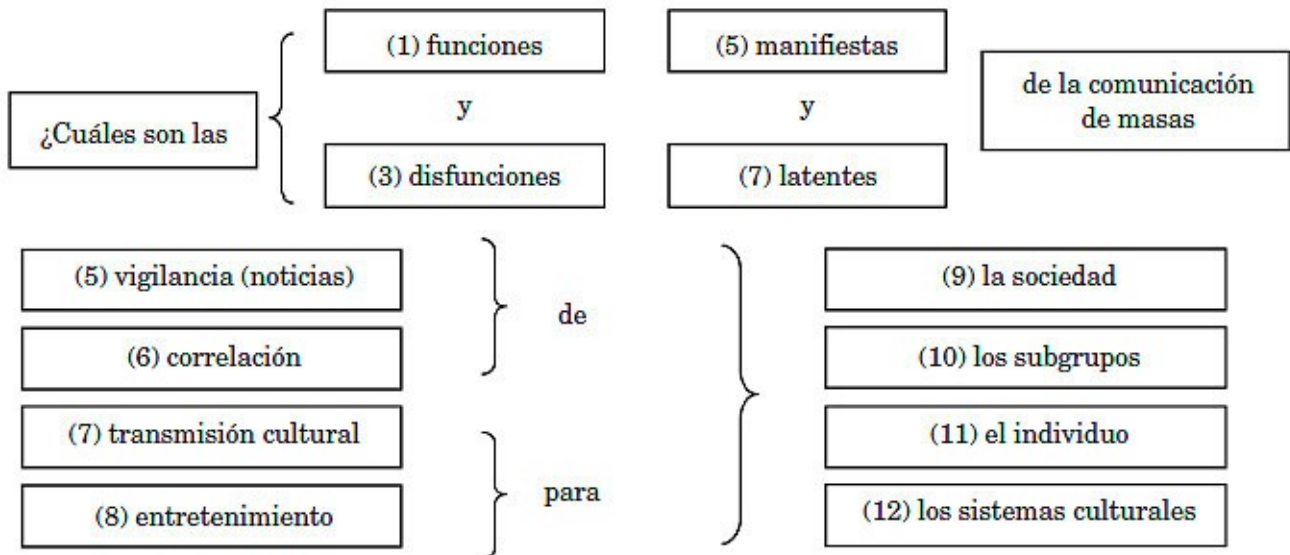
¿Cuáles son las

(1) funciones
y
(3) disfunciones

(5) manifiestas
y
(7) latentes

de la comunicación de masas

(5) vigilancia (noticias)
(6) correlación

de

(7) transmisión cultural
(8) entretenimiento

para

(9) la sociedad
(10) los subgrupos
(11) el individuo
(12) los sistemas culturales